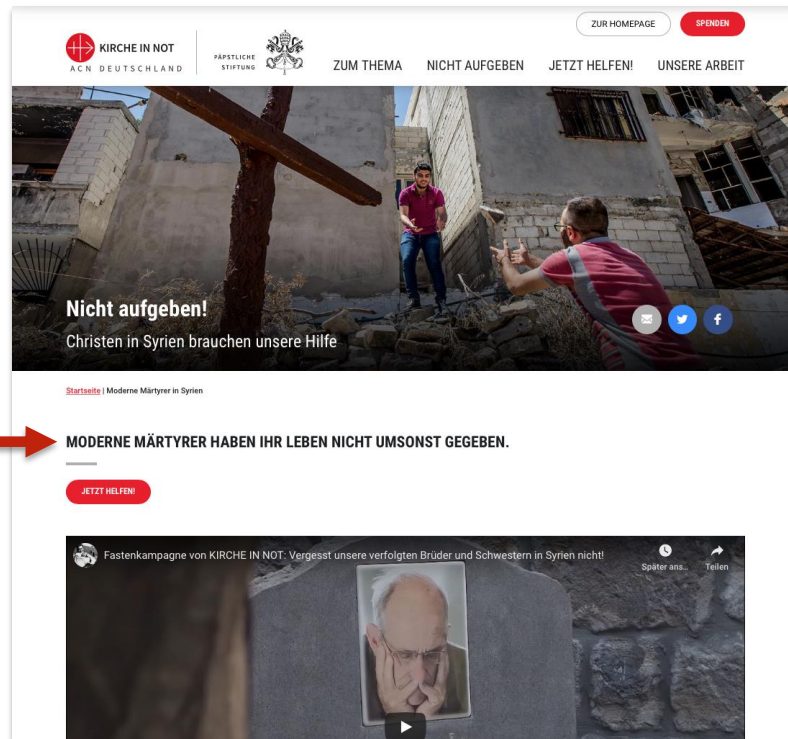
ZUR HOMEPAGE SPENDEN

KIRCHE IN NOT
ACN DEUTSCHLAND

PÄPSTLICHE STIFTUNG

ZUM THEMA NICHT AUFGEBEN JETZT HELFEN! UNSERE ARBEIT

Nicht aufgeben!
Christen in Syrien brauchen unsere Hilfe

Startseite | Moderne Märtyrer in Syrien

MODERNE MÄRTYRER HABEN IHR LEBEN NICHT UMSONST GEGEBEN.

JETZT HELFEN!

Fastenkampagne von KIRCHE IN NOT: Vergesst unsere verfolgten Brüder und Schwestern in Syrien nicht!

Später ans...

Teilen